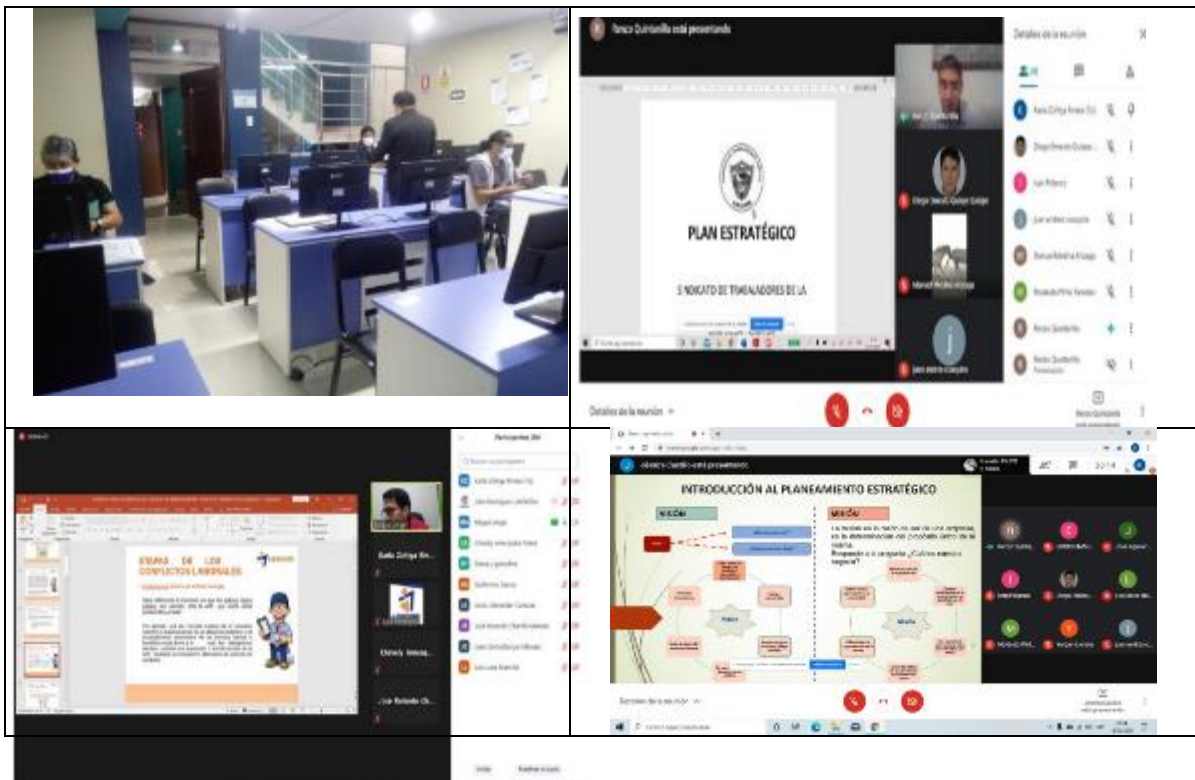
Renzo Quintanilla está presentando

Detalles de la reunión

PLAN ESTRATÉGICO

SINDICATO DE TRABAJADORES DE LA

Detalles de la reunión

Participantes

ETAPAS DE LOS CONFLICTOS LABORALES

Detalles de la reunión

INTRODUCCIÓN AL PLANEAMIENTO ESTRATÉGICO

MISIÓN

VISIÓN

Detalles de la reunión